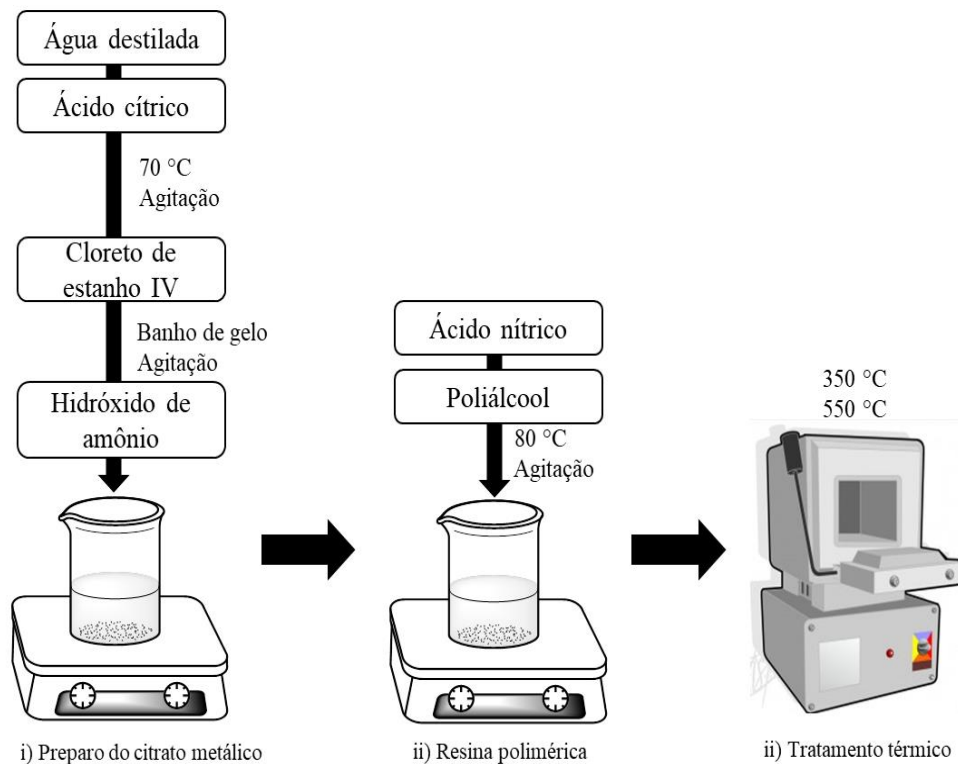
Água destilada

Ácido cítrico

70 °C
Agitação

Cloreto de estanho IV

Banho de gelo
Agitação

Hidróxido de amônio

i) Preparo do citrato metálico

Ácido nítrico

Poliálcool

80 °C
Agitação

ii) Resina polimérica

350 °C
550 °C

ii) Tratamento térmico